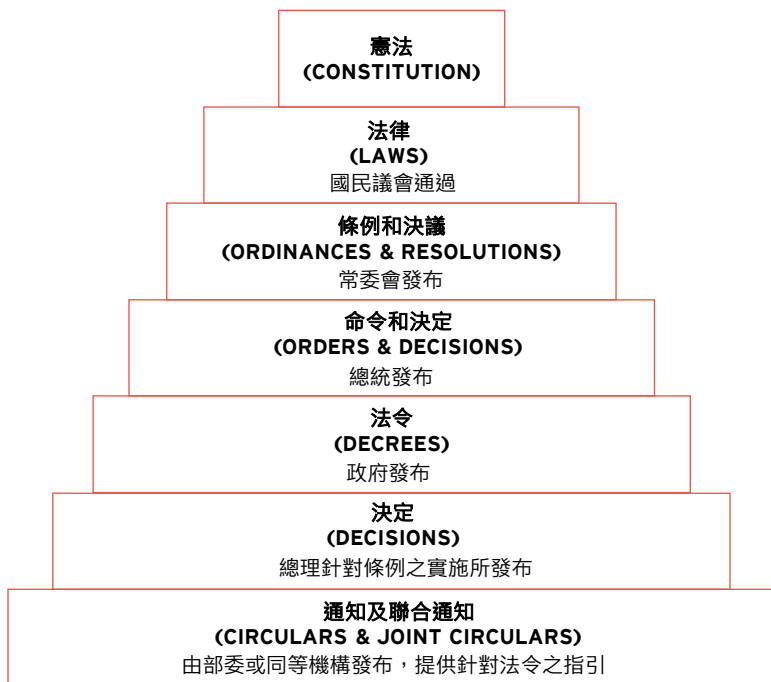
憲法
(CONSTITUTION)

法律
(LAWS)
國民議會通過

條例和決議
(ORDINANCES & RESOLUTIONS)
常委會發布

命令和決定
(ORDERS & DECISIONS)
總統發布

法令
(DECREES)
政府發布

決定
(DECISIONS)
總理針對條例之實施所發布

通知及聯合通知
(CIRCULARS & JOINT CIRCULARS)
由部委或同等機構發布，提供針對法令之指引